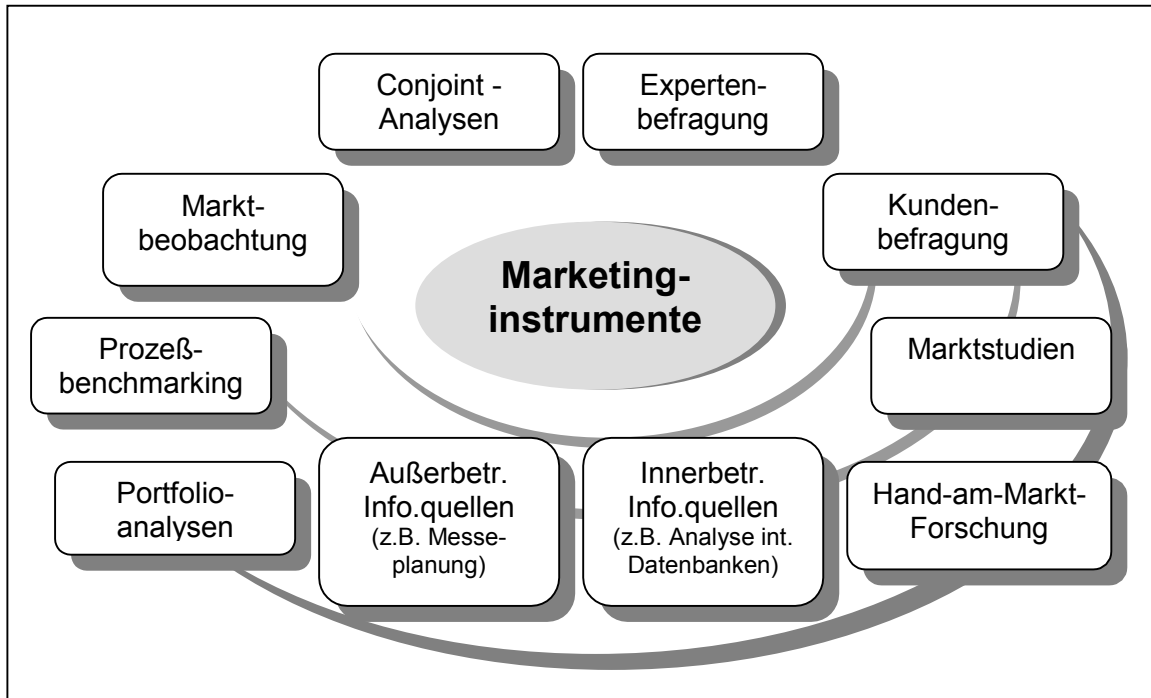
Conjoint - Analysen

Expertenbefragung

Marktbeobachtung

Kundenbefragung

Marketinginstrumente

Prozeßbenchmarking

Marktstudien

Portfolioanalysen

Außerbetr. Info.quellen (z.B. Messeplanung)

Innerbetr. Info.quellen (z.B. Analyse int. Datenbanken)

Hand-am-Markt-Forschung